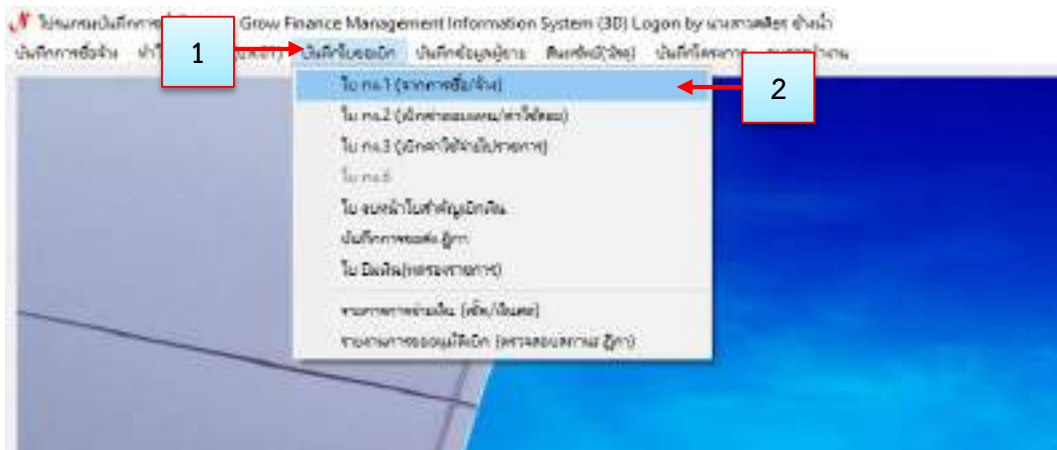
โปรแกรมบันทึกการ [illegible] Grow Finance Management Information System (3D) Logon by นางสาว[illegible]

บันทึกการซื้อจ้าง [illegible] 1 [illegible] บันทึกใบขอเบิก บันทึกข้อมูลผู้ขาย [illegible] บันทึกโครงการ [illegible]

ใบ กง.1 (จากการซื้อ/จ้าง)

ใบ กง.2 (เบิกค่าตอบแทน/ค่าใช้สอย)

ใบ กง.3 (เบิกค่าใช้จ่ายไม่ปรากฏ)

ใบ กง.4

ใบ จบหน้าใบสำคัญเบิกเงิน

บันทึกการขอยืม ฎีกา

ใบ ยืมเงิน(ทดรองราชการ)

รายงานการจ่ายเงิน (เช็ค/เงินสด)

รายงานการขออนุมัติเบิก (ตรวจสอบเอกสาร ฎีกา)

2